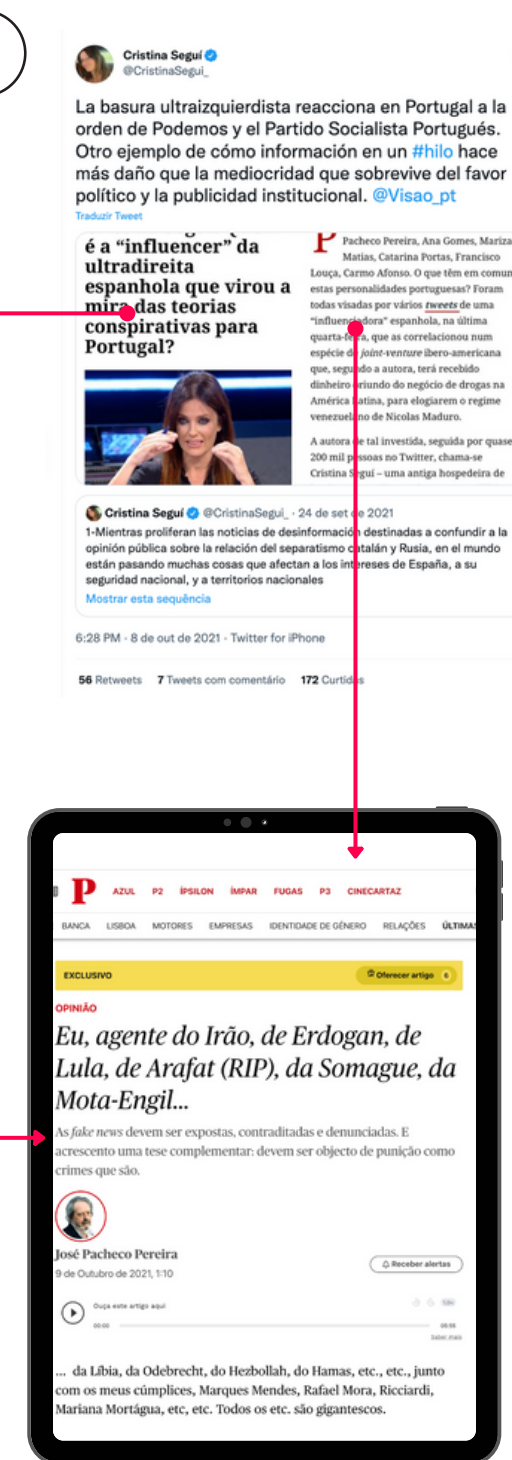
Cristina Seguí
@CristinaSegui_

La basura ultraizquierdista reacciona en Portugal a la orden de Podemos y el Partido Socialista Portugués. Otro ejemplo de cómo información en un #hilo hace más daño que la mediocridad que sobrevive del favor político y la publicidad institucional. @Visao_pt

Traduzir Tweet

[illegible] é a "influencer" da ultradireita espanhola que virou a mira das teorias conspirativas para Portugal?

Pacheco Pereira, Ana Gomes, Mariza Matias, Catarina Portas, Francisco Louçã, Carmo Afonso. O que têm em comum estas personalidades portuguesas? Foram todas visadas por vários tweets de uma "influenciadora" espanhola, na última quarta-feira, que as correlacionou num espécie de joint-venture ibero-americana que, segundo a autora, terá recebido dinheiro oriundo do negócio de drogas na América Latina, para elogiarem o regime venezuelano de Nicolas Maduro.

A autora de tal investida, seguida por quase 200 mil pessoas no Twitter, chama-se Cristina Seguí – uma antiga hospedeira de

Cristina Seguí @CristinaSegui_ · 24 de set de 2021
1-Mientras proliferan las noticias de desinformación destinadas a confundir a la opinión pública sobre la relación del separatismo catalán y Rusia, en el mundo están pasando muchas cosas que afectan a los intereses de España, a su seguridad nacional, y a territorios nacionales
Mostrar esta sequência

6:28 PM · 8 de out de 2021 · Twitter for iPhone

56 Retweets 7 Tweets com comentário 172 Curtidas

P AZUL P2 ÍPSILON ÍMPAR FUGAS P3 CINECARTAZ

BANCA LISBOA MOTORES EMPRESAS IDENTIDADE DE GÉNERO RELAÇÕES ÚLTIMAS

EXCLUSIVO Oferecer artigo 6

OPINIÃO

Eu, agente do Irão, de Erdogan, de Lula, de Arafat (RIP), da Somague, da Mota-Engil...

As fake news devem ser expostas, contraditadas e denunciadas. E acrescento uma tese complementar: devem ser objecto de punição como crimes que são.

José Pacheco Pereira
9 de Outubro de 2021, 1:10

Receber alertas

Ouça este artigo aqui
00:00 06:06
Saber mais

... da Líbia, da Odebrecht, do Hezbollah, do Hamas, etc., etc., junto com os meus cúmplices, Marques Mendes, Rafael Mora, Ricciardi, Mariana Mortágua, etc, etc. Todos os etc. são gigantescos.